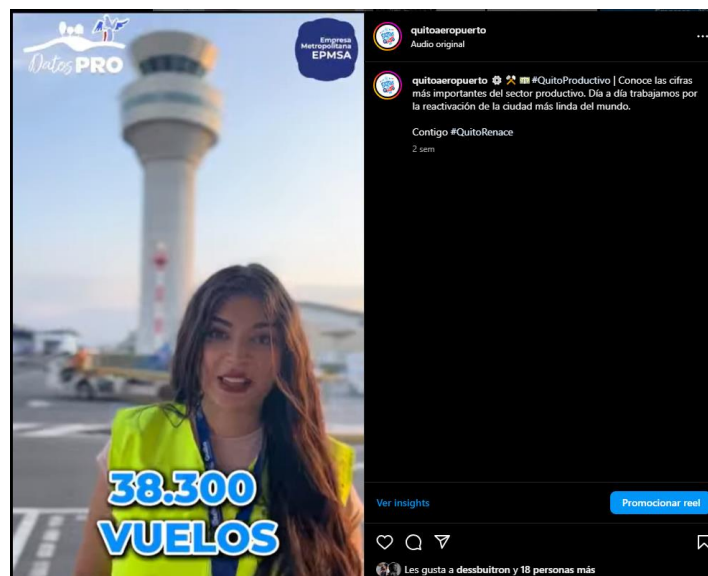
Datos PRO

Empresa Metropolitana EPMSA

38.300 VUELOS

quitoaeropuerto
Audio original

quitoaeropuerto ⚙️ ⚒️ 💵 #QuitoProductivo | Conoce las cifras más importantes del sector productivo. Día a día trabajamos por la reactivación de la ciudad más linda del mundo.

Contigo #QuitoRenace

2 sem

Ver insights

Promocionar reel

Les gusta a dessbuitron y 18 personas más